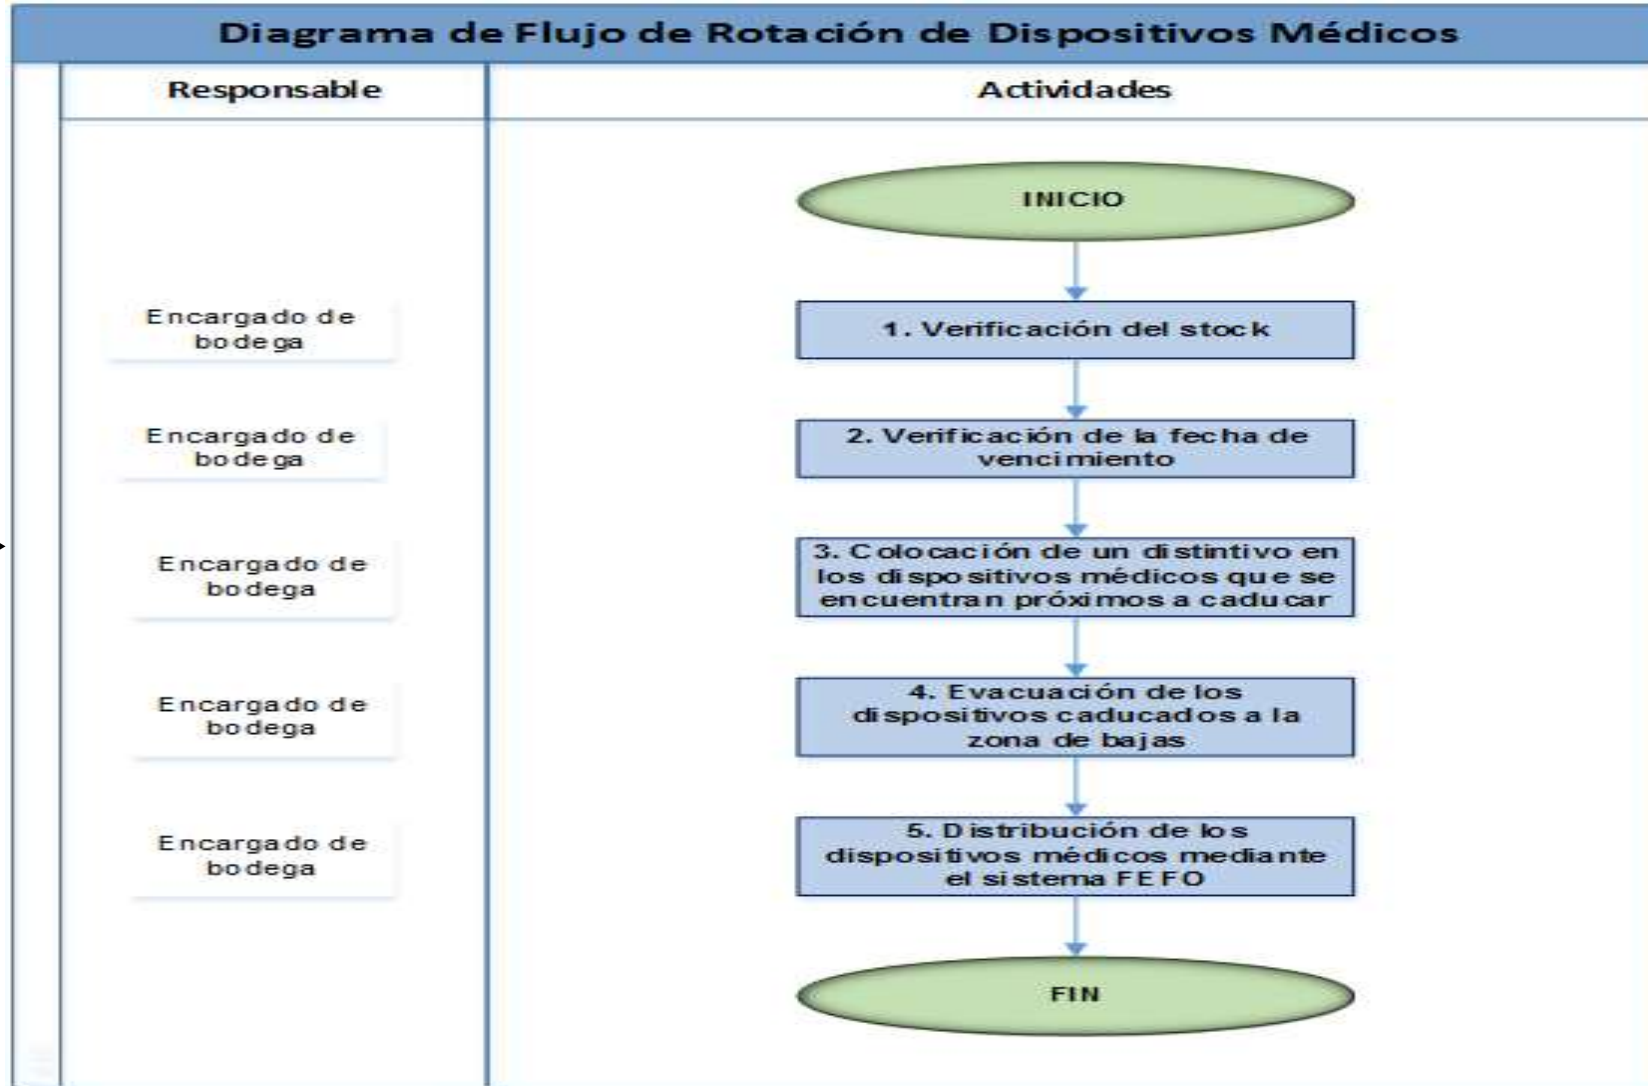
Diagrama de Flujo de Rotación de Dispositivos Médicos

| Responsable | Actividades |
|---|---|
| | INICIO |
| Encargado de bodega | 1. Verificación del stock |
| Encargado de bodega | 2. Verificación de la fecha de vencimiento |
| Encargado de bodega | 3. Colocación de un distintivo en los dispositivos médicos que se encuentran próximos a caducar |
| Encargado de bodega | 4. Evacuación de los dispositivos caducados a la zona de bajas |
| Encargado de bodega | 5. Distribución de los dispositivos médicos mediante el sistema FEFO |
| | FIN |